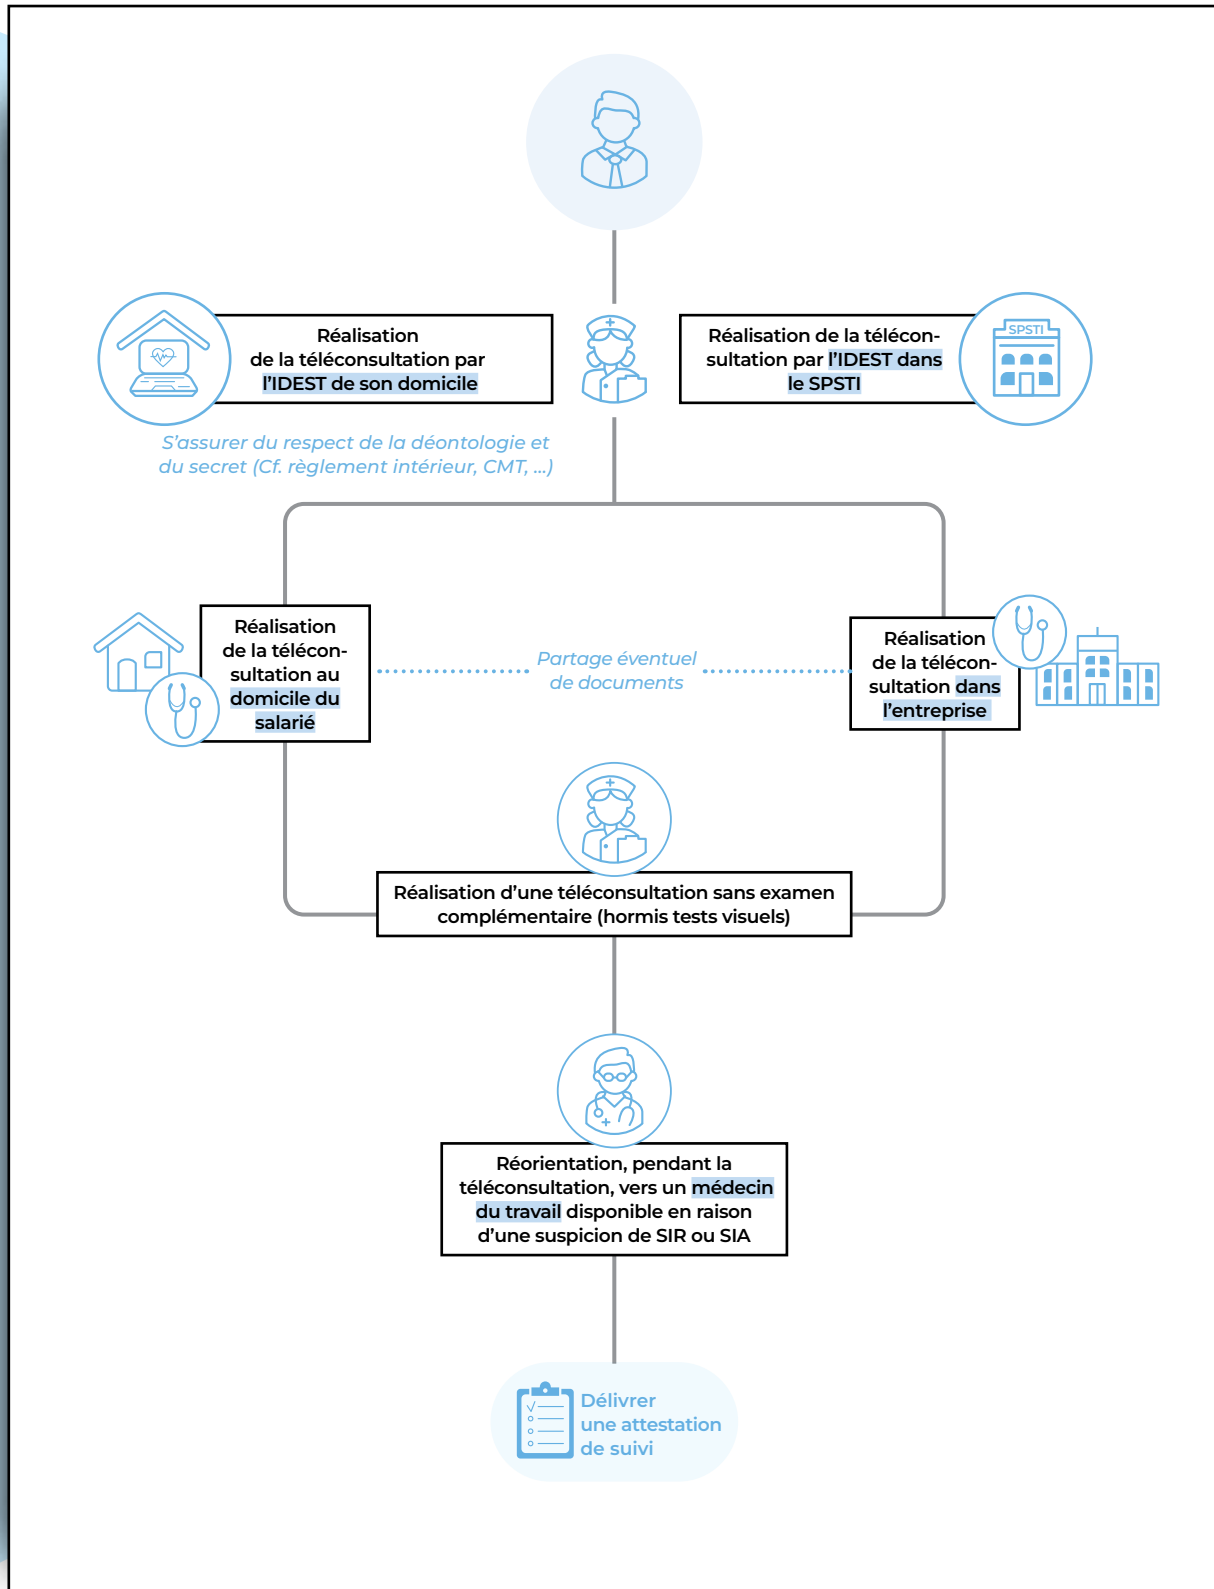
Réalisation de la téléconsultation par l'IDEST de son domicile

Réalisation de la téléconsultation par l'IDEST dans le SPSTI

SPSTI

S'assurer du respect de la déontologie et du secret (Cf. règlement intérieur, CMT, ...)

Réalisation de la téléconsultation au domicile du salarié

Partage éventuel de documents

Réalisation de la téléconsultation dans l'entreprise

Réalisation d'une téléconsultation sans examen complémentaire (hormis tests visuels)

Réorientation, pendant la téléconsultation, vers un médecin du travail disponible en raison d'une suspicion de SIR ou SIA

Délivrer une attestation de suivi